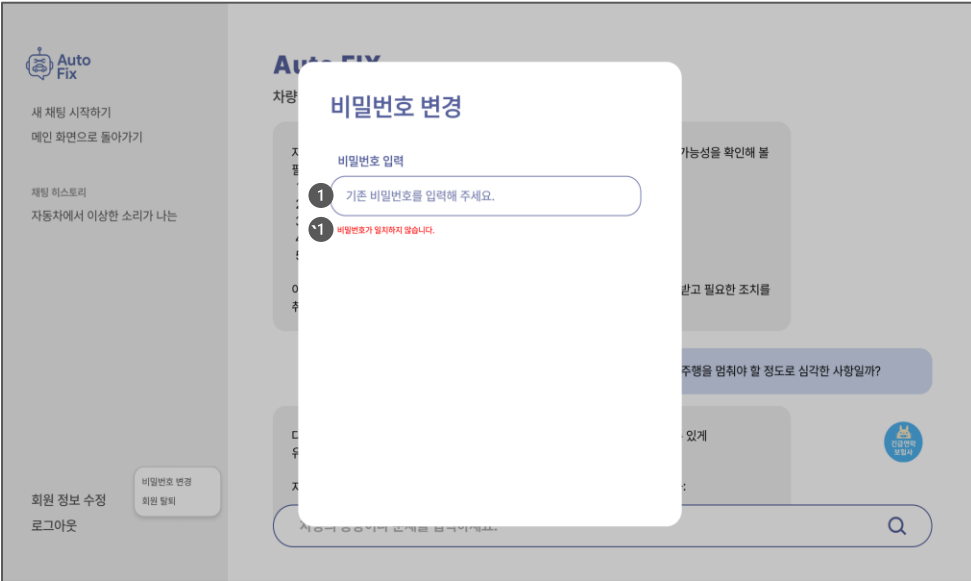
Auto Fix

새 채팅 시작하기
메인 화면으로 돌아가기

채팅 히스토리
자동차에서 이상한 소리가 나는

회원 정보 수정
로그아웃

비밀번호 변경
회원 탈퇴

Auto FIX
차량

가능성을 확인해 볼

받고 필요한 조치를

주행을 멈춰야 할 정도로 심각한 사항일까?

있게

긴급연락 보험사

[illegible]

비밀번호 변경

비밀번호 입력

1
기존 비밀번호를 입력해 주세요.

1
비밀번호가 일치하지 않습니다.